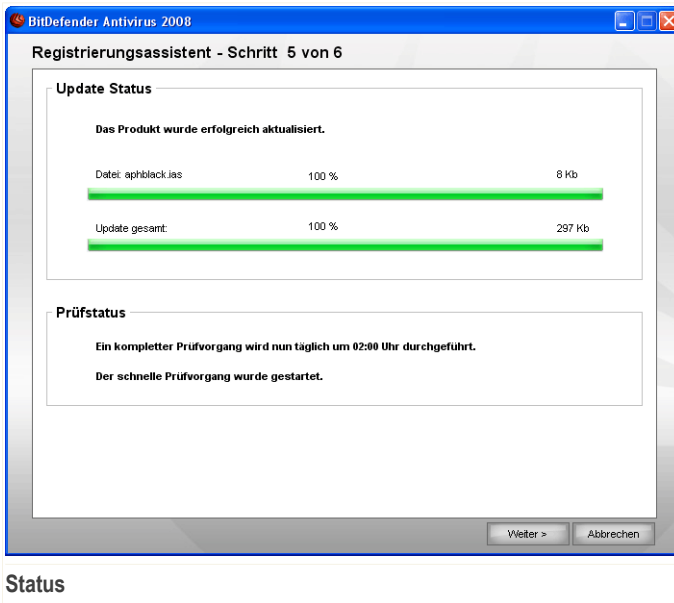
BitDefender Antivirus 2008

Registrierungsassistent - Schritt 5 von 6

Update Status

Das Produkt wurde erfolgreich aktualisiert.

Datei: aphblack.ias 100 % 8 Kb

Update gesamt: 100 % 297 Kb

Prüfstatus

Ein kompletter Prüfvorgang wird nun täglich um 02:00 Uhr durchgeführt.

Der schnelle Prüfvorgang wurde gestartet.

Weiter >
Abbrechen

Status